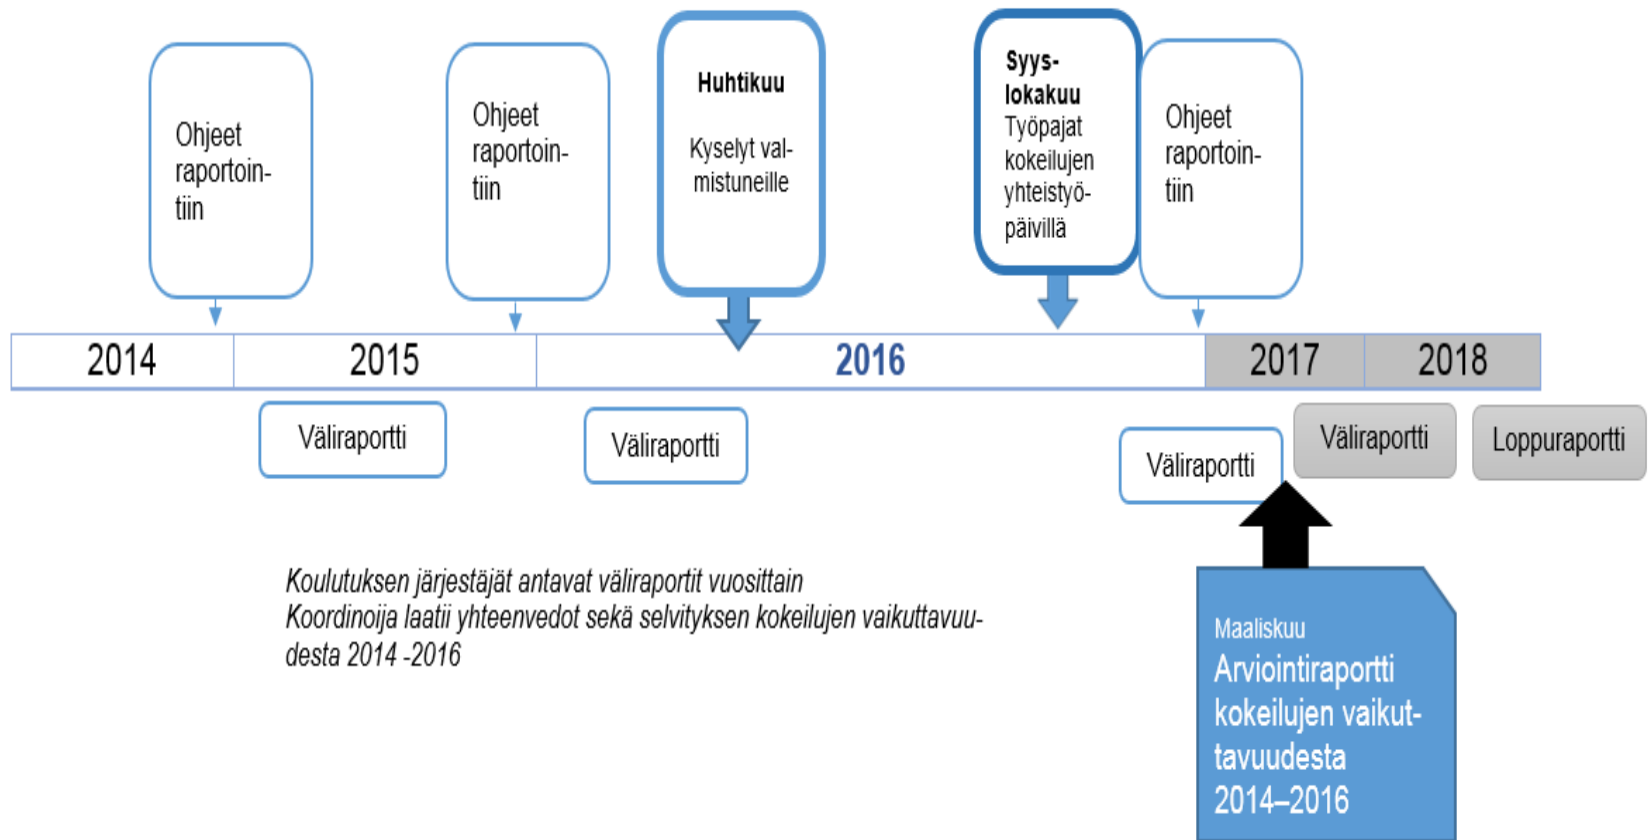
Ohjeet raportointiin

Ohjeet raportointiin

Huhtikuu

Kyselyt valmistuneille

Syys-lokakuu
Työpajat kokeilujen yhteistyöpäivillä

Ohjeet raportointiin

| 2014 | 2015 | 2016 | 2017 | 2018 |
|---|---|---|---|---|

Väliraportti

Väliraportti

Väliraportti

Väliraportti

Loppuraportti

Koulutuksen järjestäjät antavat väliraportit vuosittain
Koordinoija laatii yhteenvedot sekä selvityksen kokeilujen vaikuttavuudesta 2014 -2016

Maaliskuu
Arviointiraportti kokeilujen vaikuttavuudesta 2014–2016